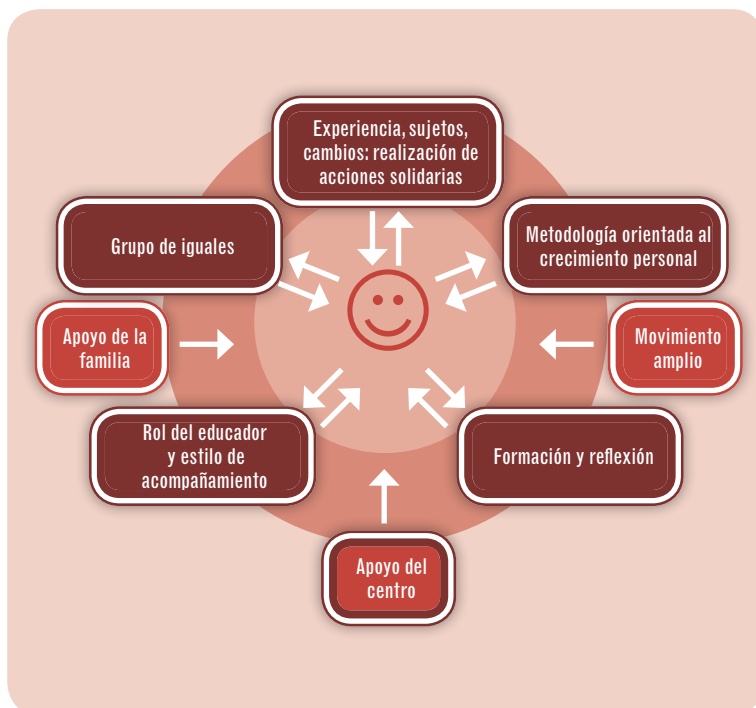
Experiencia, sujetos, cambios: realización de acciones solidarias

Grupo de iguales

Metodología orientada al crecimiento personal

Apoyo de la familia

Movimiento amplio

Rol del educador y estilo de acompañamiento

Formación y reflexión

Apoyo del centro